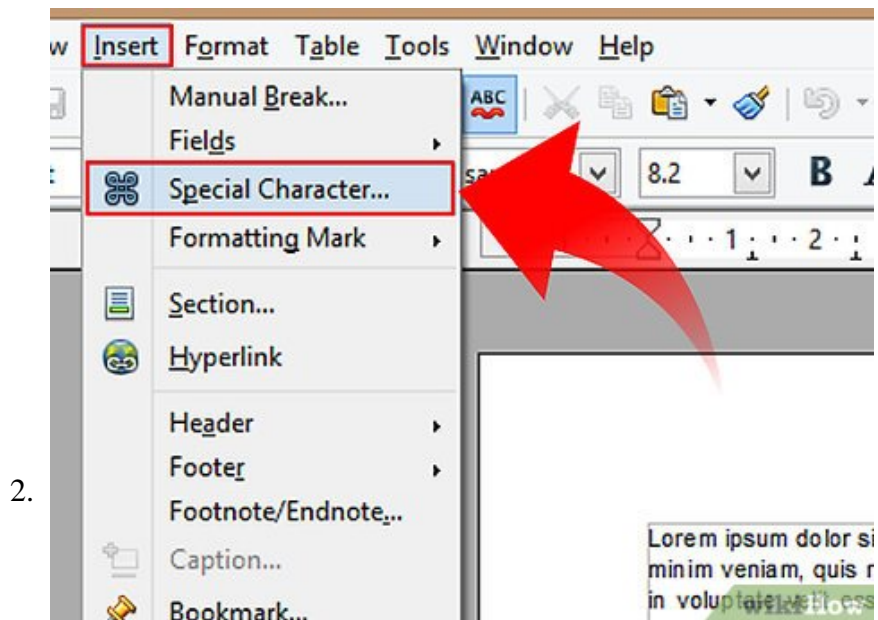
2.

w Insert Format Table Tools Window Help

Manual Break...
Fields
Special Character...
Formatting Mark
Section...
Hyperlink
Header
Footer
Footnote/Endnote...
Caption...
Bookmark...

8.2
B

1 2

Lorem ipsum dolor si
minim veniam, quis n
in volup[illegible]

wikiHow